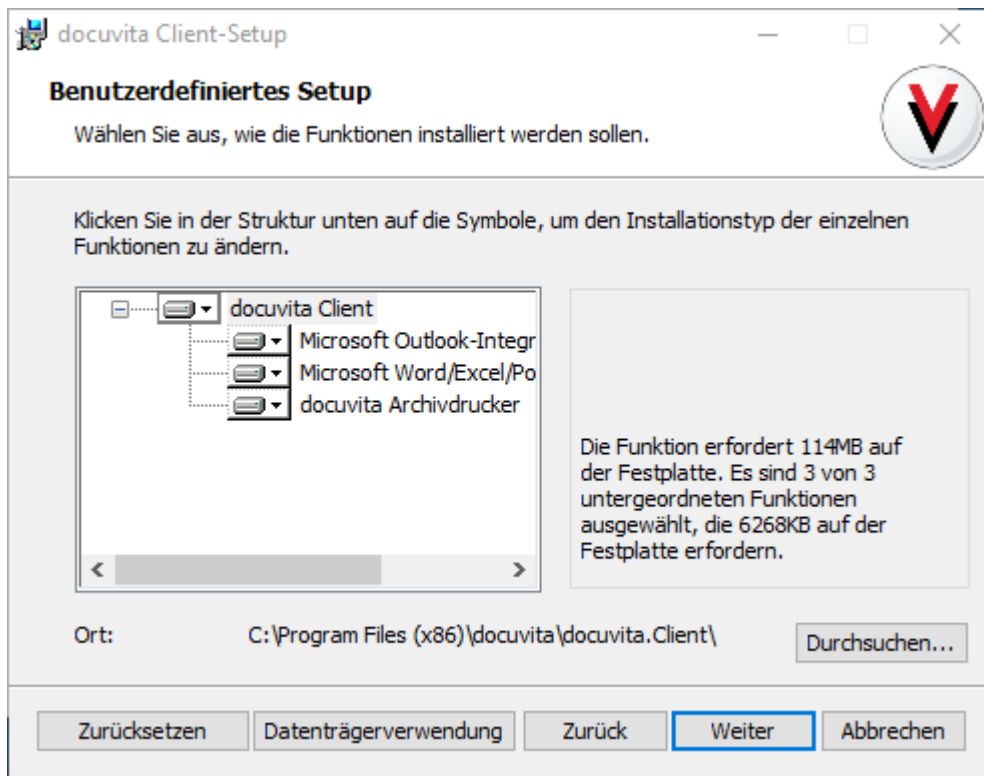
docuvita Client-Setup

Benutzerdefiniertes Setup

Wählen Sie aus, wie die Funktionen installiert werden sollen.

Klicken Sie in der Struktur unten auf die Symbole, um den Installationstyp der einzelnen Funktionen zu ändern.

docuvita Client
Microsoft Outlook-Integr
Microsoft Word/Excel/Po
docuvita Archivdrucker

Die Funktion erfordert 114MB auf der Festplatte. Es sind 3 von 3 untergeordneten Funktionen ausgewählt, die 6268KB auf der Festplatte erfordern.

Ort: C:\Program Files (x86)\docuvita\docuvita.Client\

Durchsuchen...

Zurücksetzen | Datenträgerverwendung | Zurück | Weiter | Abbrechen